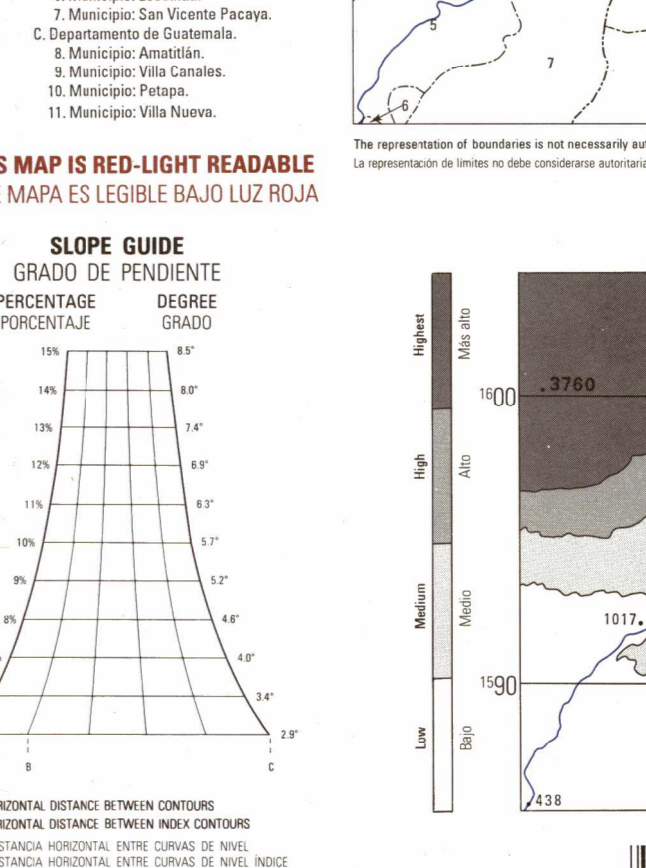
7. Municipio: San Vicente Pacaya.
C. Departamento de Guatemala.
8. Municipio: Amatitlán.
9. Municipio: Villa Canales.
10. Municipio: Petapa.
11. Municipio: Villa Nueva.

S MAP IS RED-LIGHT READABLE
MAPA ES LEGIBLE BAJO LUZ ROJA

5
7
6

The representation of boundaries is not necessarily au
La representación de límites no debe considerarse autoritaria

SLOPE GUIDE
GRADO DE PENDIENTE
PERCENTAGE
PORCENTAJE
DEGREE
GRADO

15%
14%
13%
12%
11%
10%
9%
8%
8.5°
8.0°
7.4°
6.9°
6.3°
5.7°
5.2°
4.6°
4.0°
3.4°
2.9°
B
C

RIZONTAL DISTANCE BETWEEN CONTOURS
RIZONTAL DISTANCE BETWEEN INDEX CONTOURS
STANCIA HORIZONTAL ENTRE CURVAS DE NIVEL
STANCIA HORIZONTAL ENTRE CURVAS DE NIVEL ÍNDICE

Highest
Más alto
High
Alto
Medium
Medio
Low
Bajo

1600
.3760
1017.
1590
438